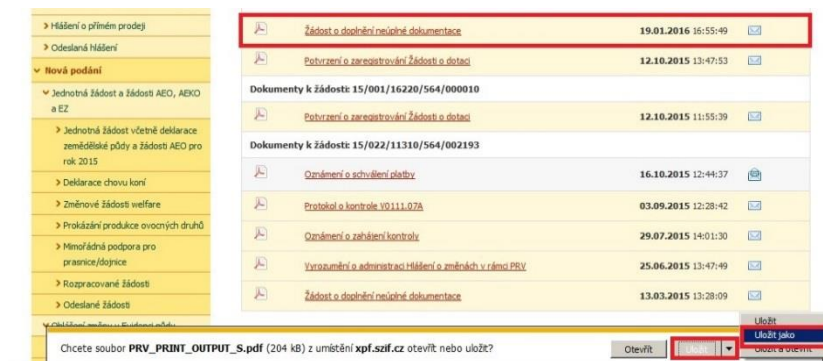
> Hlášení o přímém prodeji
> Odeslaná hlášení
Nová podání
Jednotná žádost a žádosti AEO, AEKO a EZ
> Jednotná žádost včetně deklarace zemědělské půdy a žádosti AEO pro rok 2015
> Deklarace chovu koní
> Změnové žádosti welfare
> Prokázání produkce ovocných druhů
> Mimořádná podpora pro prasnice/dojnice
> Rozpracované žádosti
> Odeslané žádosti
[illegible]

Žádost o doplnění neúplné dokumentace 19.01.2016 16:55:49
Potvrzení o zaregistrování Žádosti o dotaci 12.10.2015 13:47:53
Dokumenty k žádosti: 15/001/16220/564/000010
Potvrzení o zaregistrování Žádosti o dotaci 12.10.2015 11:55:39
Dokumenty k žádosti: 15/022/11310/564/002193
Oznámení o schválení platby 16.10.2015 12:44:37
Protokol o kontrole V0111.07A 03.09.2015 12:28:42
Oznámení o zahájení kontroly 29.07.2015 14:01:30
Vyrozumění o administraci Hlášení o změnách v rámci PRV 25.06.2015 13:47:49
Žádost o doplnění neúplné dokumentace 13.03.2015 13:28:09

Chcete soubor PRV_PRINT_OUTPUT_S.pdf (204 kB) z umístění xpf.szif.cz otevřít nebo uložit?
Otevřít
Uložit
Uložit
Uložit jako
Uložit a otevřít